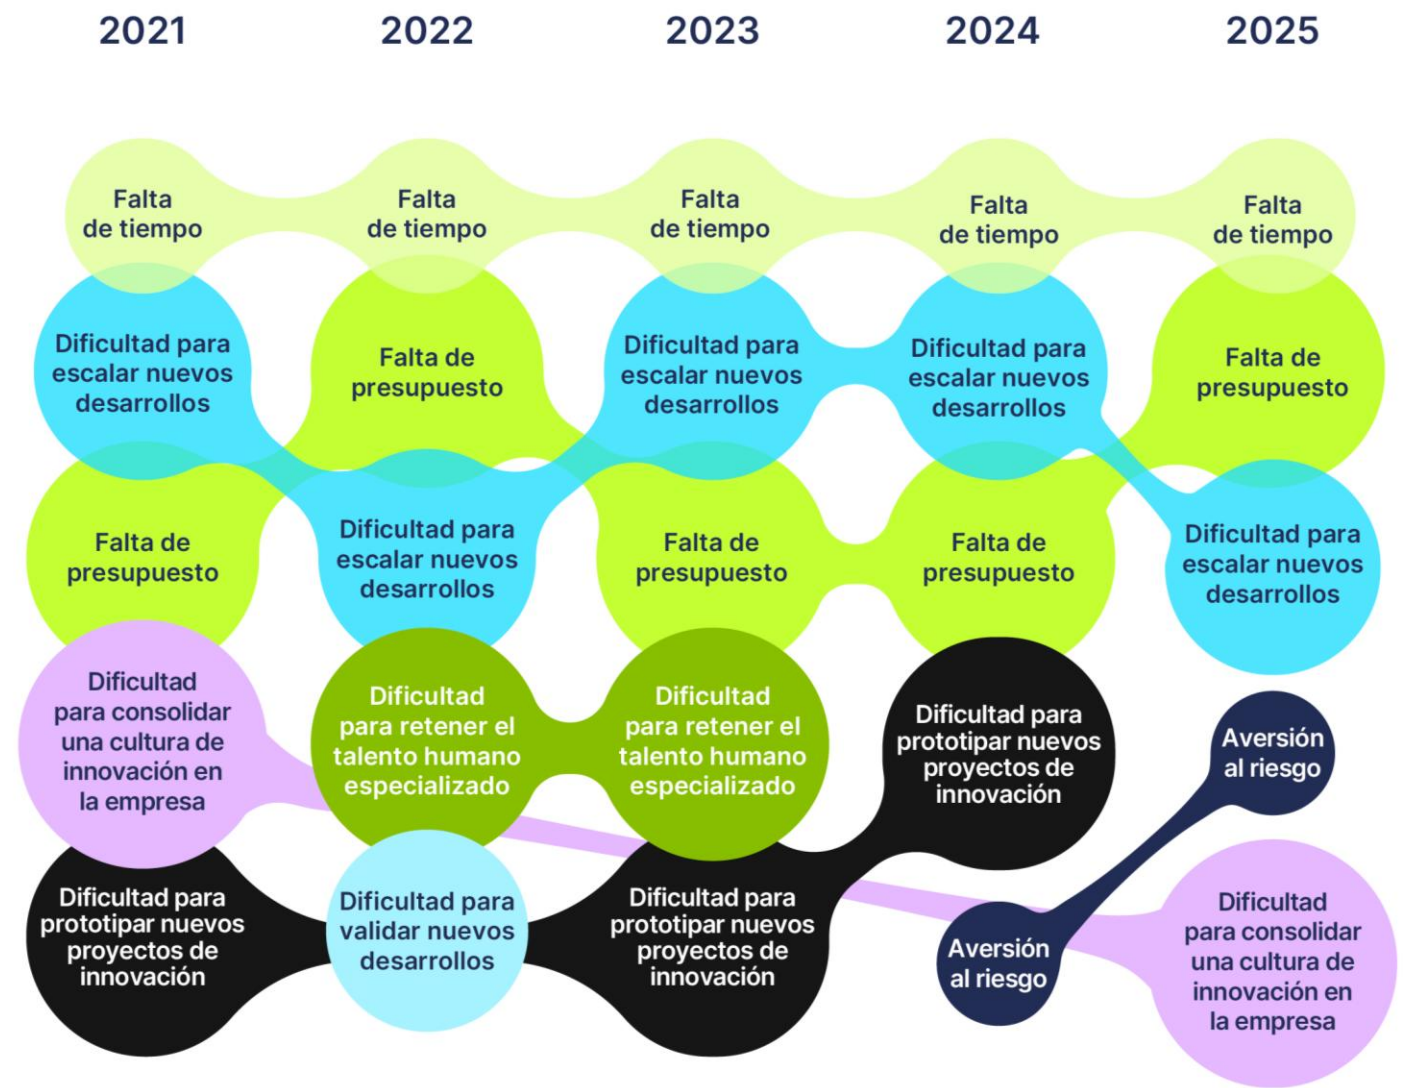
2021
2022
2023
2024
2025

Falta de tiempo
Falta de tiempo
Falta de tiempo
Falta de tiempo
Falta de tiempo

Dificultad para escalar nuevos desarrollos
Falta de presupuesto
Dificultad para escalar nuevos desarrollos
Dificultad para escalar nuevos desarrollos
Falta de presupuesto

Falta de presupuesto
Dificultad para escalar nuevos desarrollos
Falta de presupuesto
Falta de presupuesto
Dificultad para escalar nuevos desarrollos

Dificultad para consolidar una cultura de innovación en la empresa
Dificultad para retener el talento humano especializado
Dificultad para retener el talento humano especializado
Dificultad para prototipar nuevos proyectos de innovación
Aversión al riesgo

Dificultad para prototipar nuevos proyectos de innovación
Dificultad para validar nuevos desarrollos
Dificultad para prototipar nuevos proyectos de innovación
Aversión al riesgo
Dificultad para consolidar una cultura de innovación en la empresa